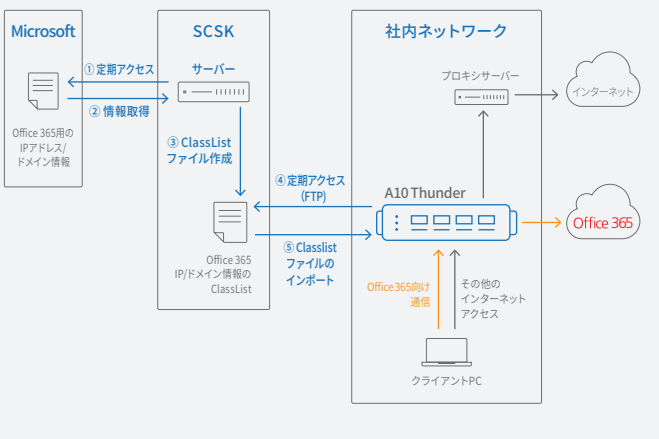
Microsoft

Office 365用の IPアドレス/ ドメイン情報

① 定期アクセス

② 情報取得

SCSK

サーバー

③ ClassList ファイル作成

Office 365 IP/ドメイン情報の ClassList

④ 定期アクセス (FTP)

⑤ Classlist ファイルの インポート

社内ネットワーク

プロキシサーバー

インターネット

A10 Thunder

Office 365

Office365向け 通信

その他の インターネット アクセス

クライアントPC